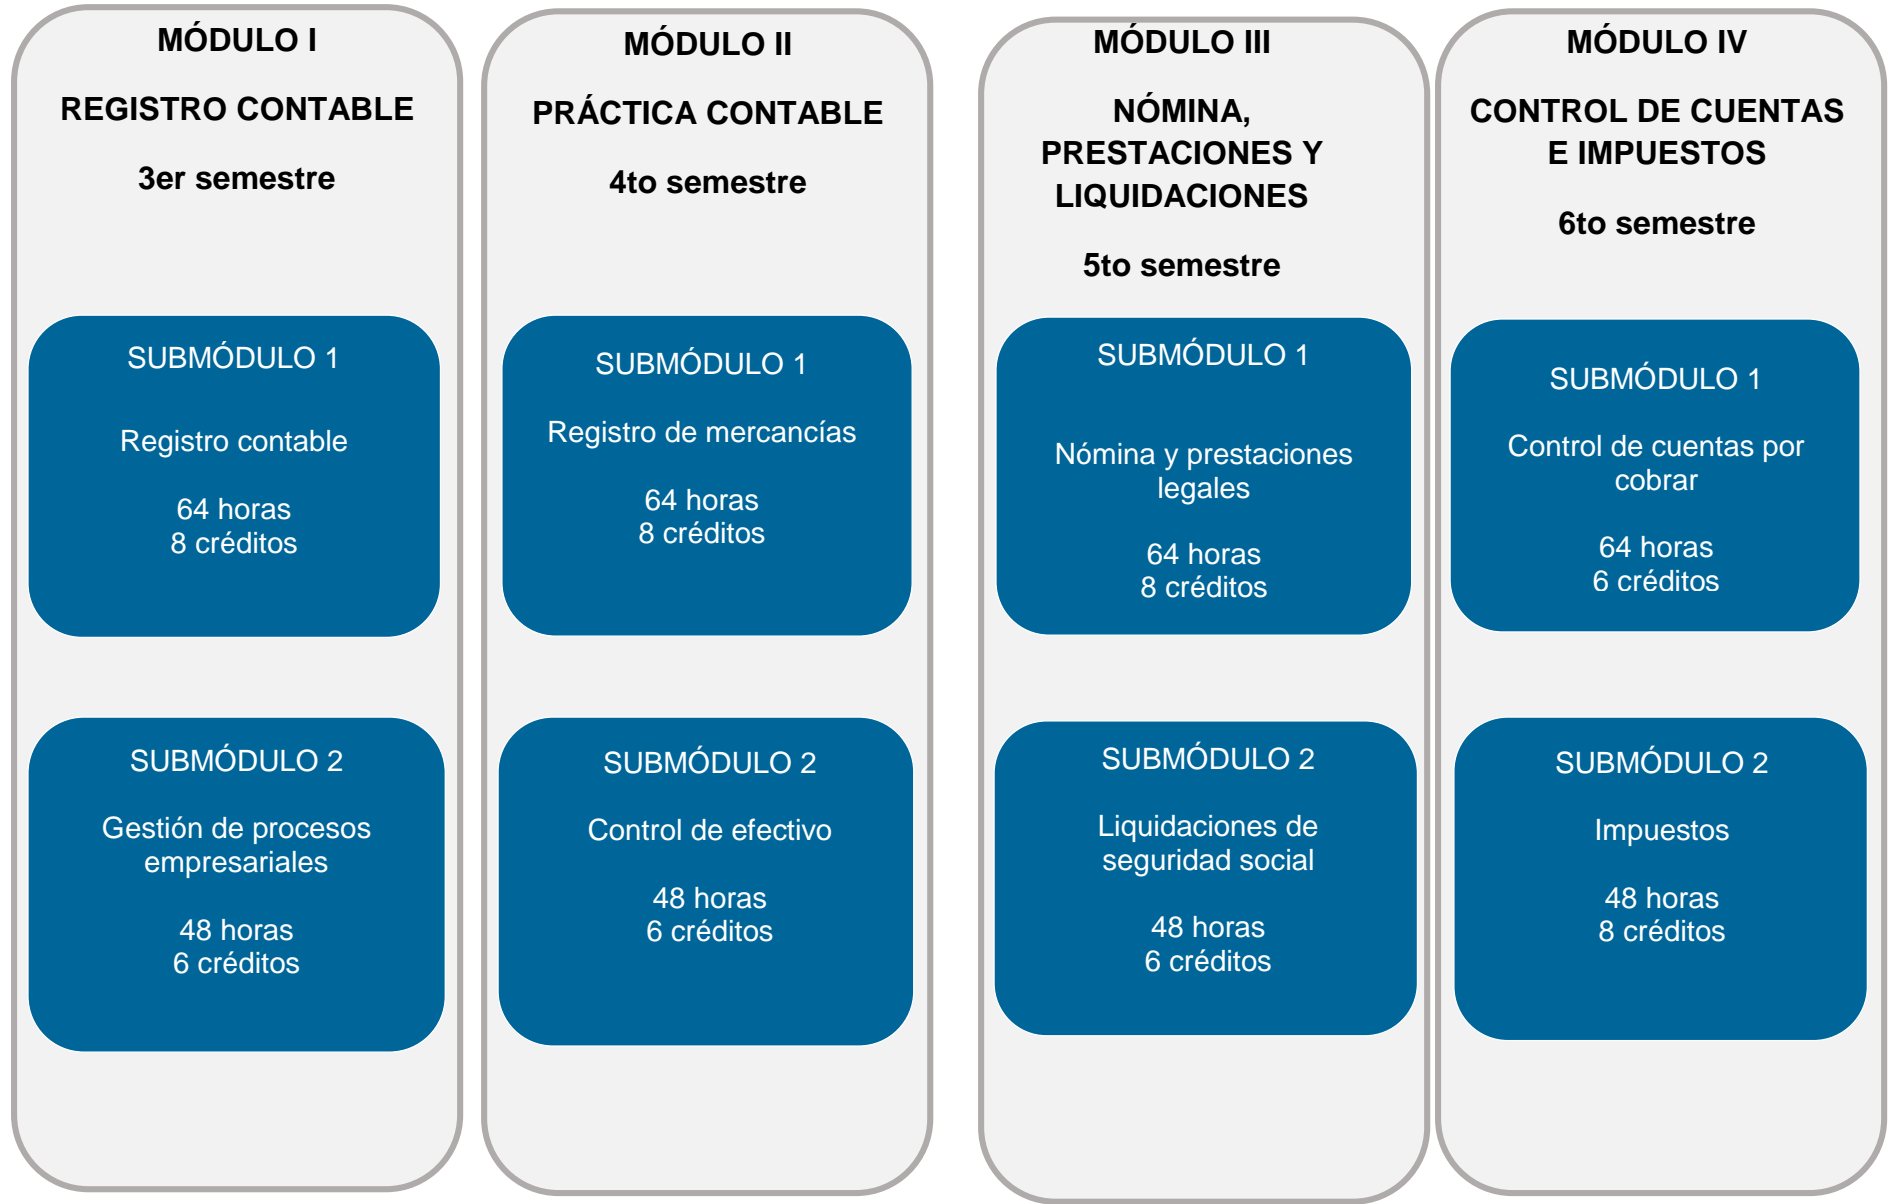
MÓDULO I

REGISTRO CONTABLE

3er semestre

SUBMÓDULO 1

Registro contable

64 horas
8 créditos

SUBMÓDULO 2

Gestión de procesos empresariales

48 horas
6 créditos

MÓDULO II

PRÁCTICA CONTABLE

4to semestre

SUBMÓDULO 1

Registro de mercancías

64 horas
8 créditos

SUBMÓDULO 2

Control de efectivo

48 horas
6 créditos

MÓDULO III

NÓMINA, PRESTACIONES Y LIQUIDACIONES

5to semestre

SUBMÓDULO 1

Nómina y prestaciones legales

64 horas
8 créditos

SUBMÓDULO 2

Liquidaciones de seguridad social

48 horas
6 créditos

MÓDULO IV

CONTROL DE CUENTAS E IMPUESTOS

6to semestre

SUBMÓDULO 1

Control de cuentas por cobrar

64 horas
6 créditos

SUBMÓDULO 2

Impuestos

48 horas
8 créditos